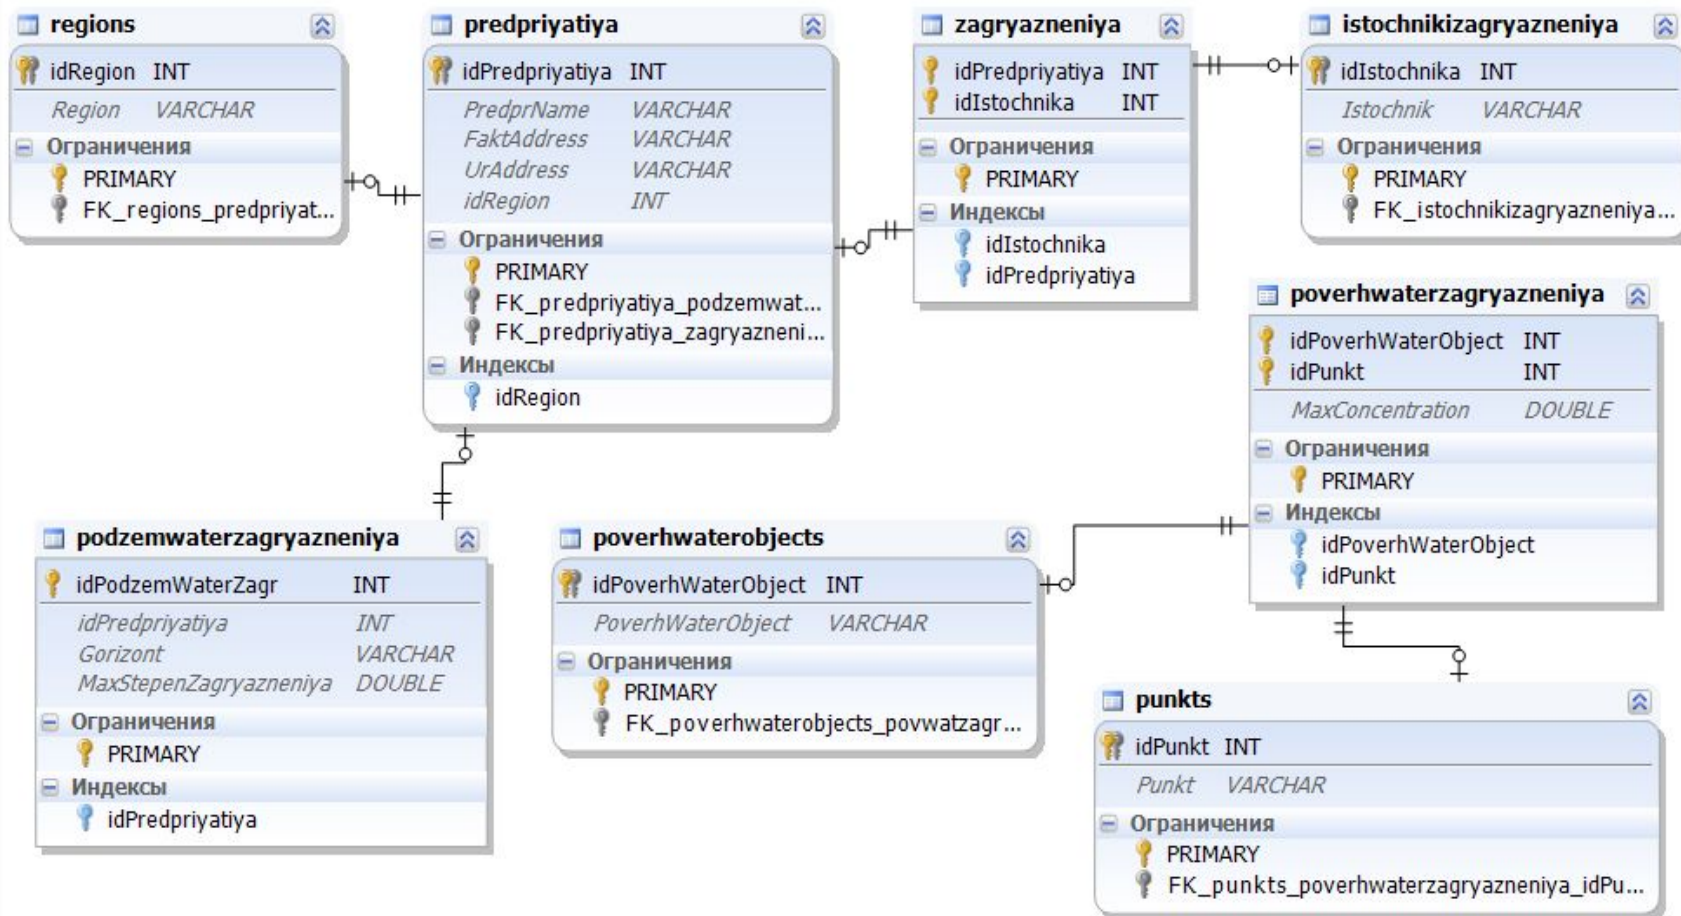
regions
idRegion INT
Region VARCHAR
Ограничения
PRIMARY
FK_regions_predpriyat...

predpriyatiya
idPredpriyatiya INT
PredprName VARCHAR
FaktAddress VARCHAR
UrAddress VARCHAR
idRegion INT
Ограничения
PRIMARY
FK_predpriyatiya_podzemwat...
FK_predpriyatiya_zagryazneni...
Индексы
idRegion

zagryazneniya
idPredpriyatiya INT
idIstochnika INT
Ограничения
PRIMARY
Индексы
idIstochnika
idPredpriyatiya

istochnikizagryazneniya
idIstochnika INT
Istochnik VARCHAR
Ограничения
PRIMARY
FK_istochnikizagryazneniya...

poverhwaterzagryazneniya
idPoverhWaterObject INT
idPunkt INT
MaxConcentration DOUBLE
Ограничения
PRIMARY
Индексы
idPoverhWaterObject
idPunkt

podzemwaterzagryazneniya
idPodzemWaterZagr INT
idPredpriyatiya INT
Gorizont VARCHAR
MaxStepenZagryazneniya DOUBLE
Ограничения
PRIMARY
Индексы
idPredpriyatiya

poverhwaterobjects
idPoverhWaterObject INT
PoverhWaterObject VARCHAR
Ограничения
PRIMARY
FK_poverhwaterobjects_povwatzagr...

punkts
idPunkt INT
Punkt VARCHAR
Ограничения
PRIMARY
FK_punkts_poverhwaterzagryazneniya_idPu...